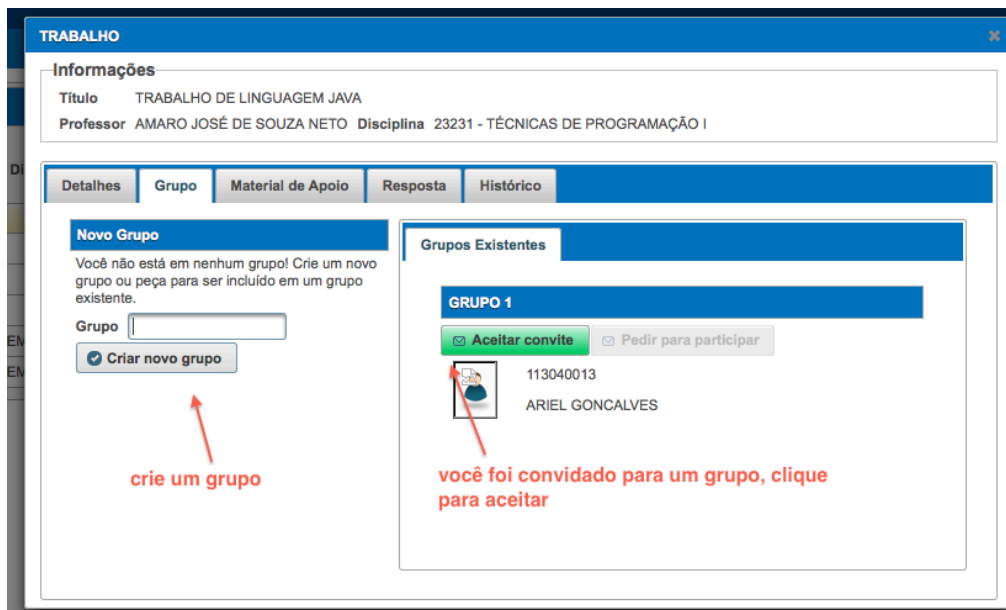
TRABALHO

Informações

Título TRABALHO DE LINGUAGEM JAVA

Professor AMARO JOSÉ DE SOUZA NETO Disciplina 23231 - TÉCNICAS DE PROGRAMAÇÃO I

Detalhes | Grupo | Material de Apoio | Resposta | Histórico

Novo Grupo

Você não está em nenhum grupo! Crie um novo grupo ou peça para ser incluído em um grupo existente.

Grupo

Criar novo grupo

crie um grupo

Grupos Existentes

GRUPO 1

Aceitar convite

Pedir para participar

113040013

ARIEL GONCALVES

você foi convidado para um grupo, clique para aceitar